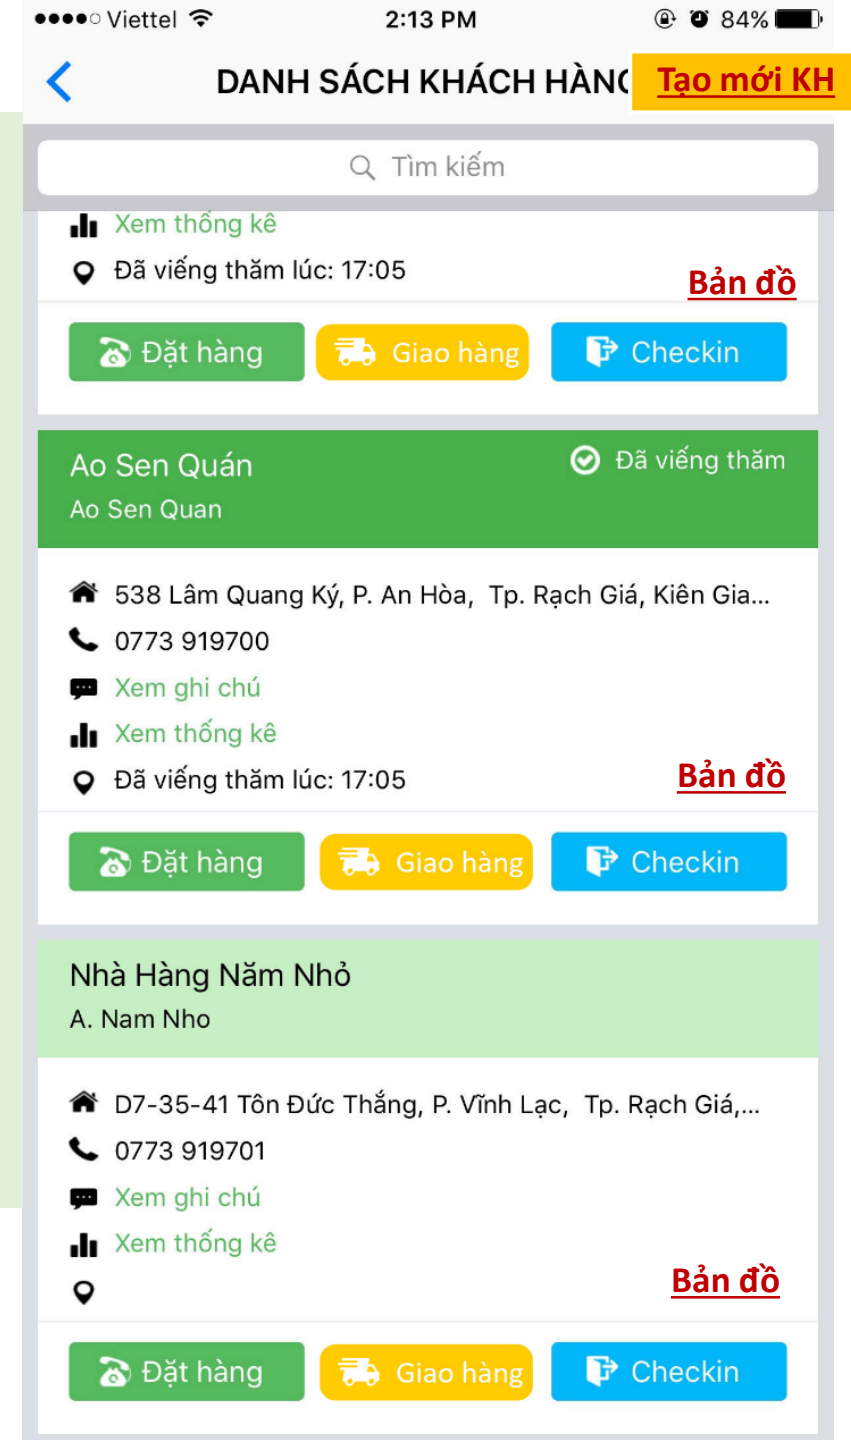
●●●●○ Viettel 2:13 PM 84%

DANH SÁCH KHÁCH HÀNG Tạo mới KH

Tìm kiếm

Xem thống kê

Đã viếng thăm lúc: 17:05

Bản đồ

Đặt hàng Giao hàng Checkin

Ao Sen Quán
Ao Sen Quan

Đã viếng thăm

538 Lâm Quang Ký, P. An Hòa, Tp. Rạch Giá, Kiên Gia...

0773 919700

Xem ghi chú

Xem thống kê

Đã viếng thăm lúc: 17:05

Bản đồ

Đặt hàng Giao hàng Checkin

Nhà Hàng Năm Nhỏ
A. Nam Nho

D7-35-41 Tôn Đức Thắng, P. Vĩnh Lạc, Tp. Rạch Giá,...

0773 919701

Xem ghi chú

Xem thống kê

Bản đồ

Đặt hàng Giao hàng Checkin